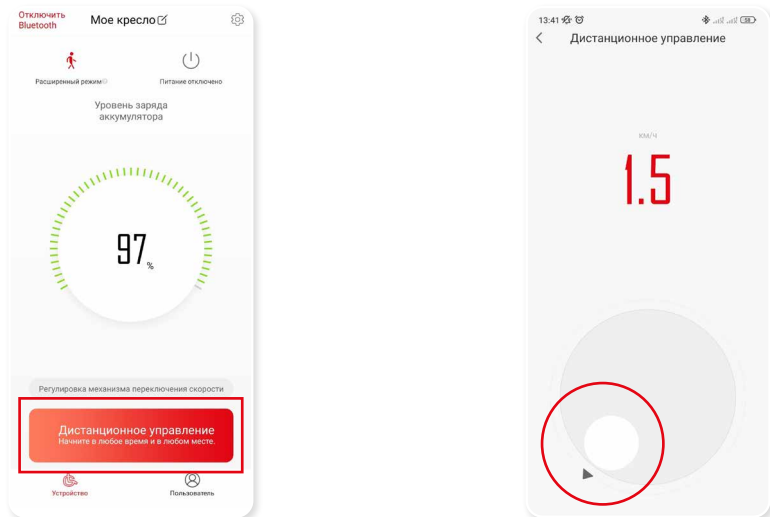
Отключить Bluetooth

Мое кресло

Расширенный режим

Питание отключено

Уровень заряда аккумулятора

97 %

Регулировка механизма переключения скорости

Дистанционное управление
Начните в любое время и в любом месте.

Устройство

Пользователь

13:41

56

Дистанционное управление

КМ/Ч

1.5